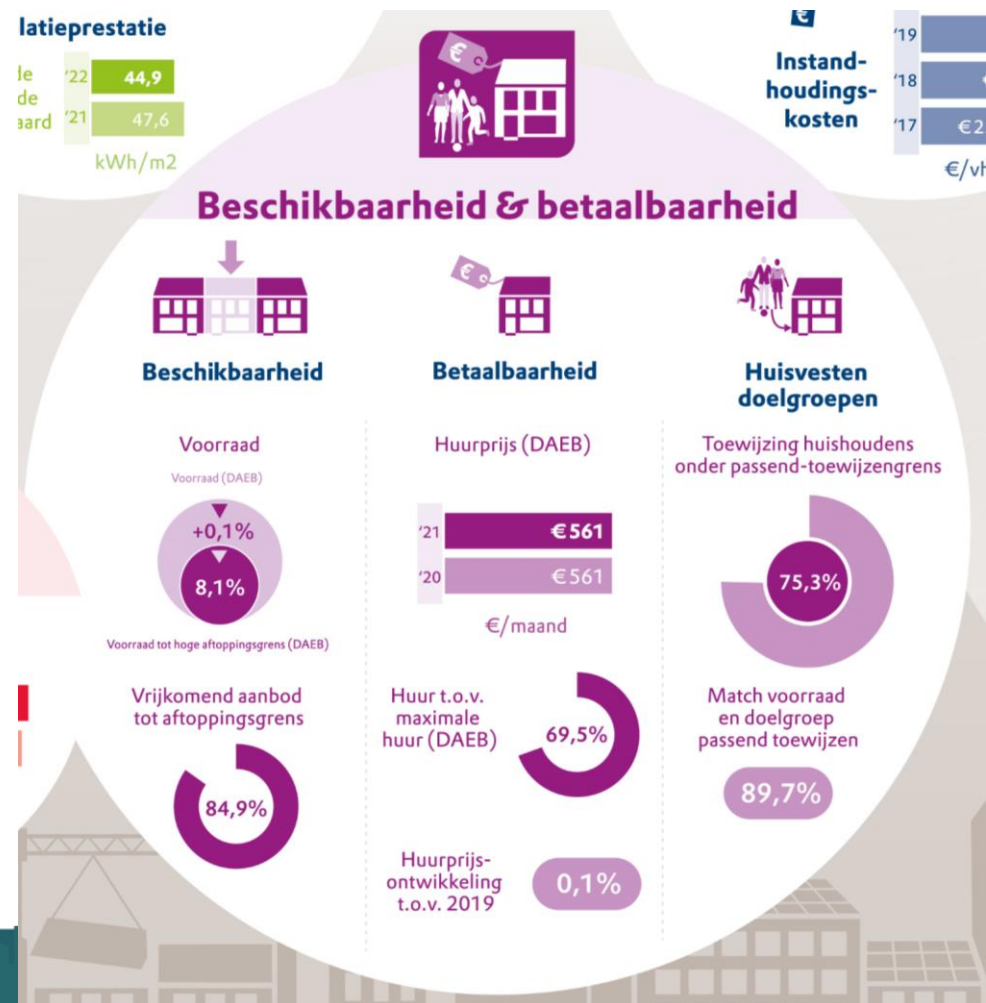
latieprestatie

le
de
aard

'22 44,9
'21 47,6
kWh/m2

Instand-
houdings-
kosten

'19
'18
'17 €2

€/vh

€

Beschikbaarheid & betaalbaarheid

Beschikbaarheid

Voorraad

Voorraad (DAEB)

+0,1%

8,1%

Voorraad tot hoge aftoppingsgrens (DAEB)

Vrijkomend aanbod tot aftoppingsgrens

84,9%

Betaalbaarheid

Huurprijs (DAEB)

| | |
|---|---|
| '21 | €561 |
| '20 | €561 |

€/maand

Huur t.o.v. maximale huur (DAEB)

69,5%

Huurprijs-ontwikkeling t.o.v. 2019

0,1%

Huisvesten doelgroepen

Toewijzing huishoudens onder passend-toewijzengrens

75,3%

Match voorraad en doelgroep passend toewijzen

89,7%